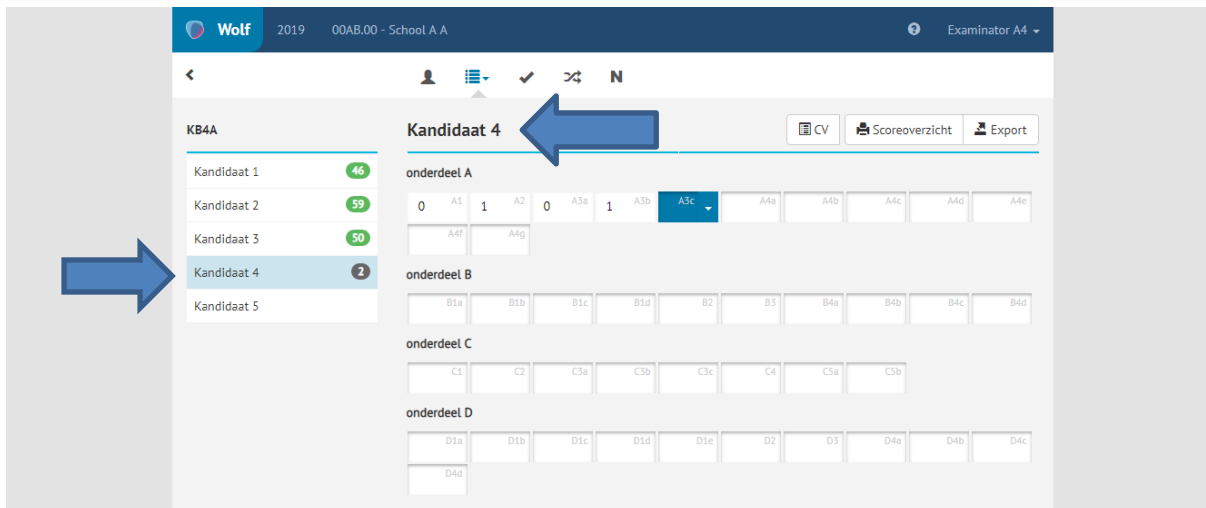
Wolf 2019 00AB.00 - School A A

Examinator A4

N

KB4A

Kandidaat 1 46
Kandidaat 2 59
Kandidaat 3 50
Kandidaat 4 2
Kandidaat 5

Kandidaat 4

CV Scoreoverzicht Export

onderdeel A

0 A1 1 A2 0 A3a 1 A3b A3c A4a A4b A4c A4d A4e A4f A4g

onderdeel B

B1a B1b B1c B1d B2 B3 B4a B4b B4c B4d

onderdeel C

C1 C2 C3a C3b C3c C4 C5a C5b

onderdeel D

D1a D1b D1c D1d D1e D2 D3 D4a D4b D4c D4d